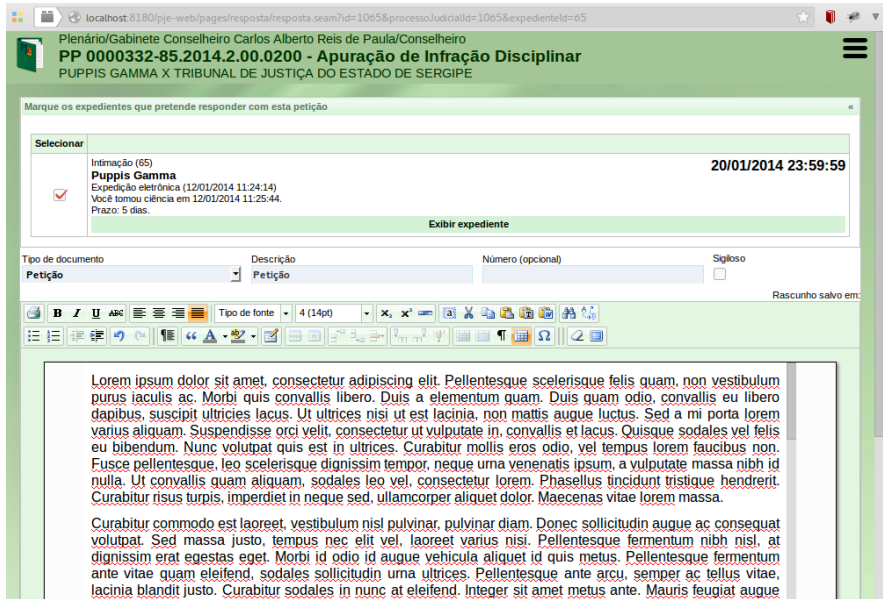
localhost:8180/pje-web/pages/resposta/resposta.seam?id=1065&processoJudicialId=1065&expedienteId=65

Plenário/Gabinete Conselheiro Carlos Alberto Reis de Paula/Conselheiro
PP 0000332-85.2014.2.00.0200 - Apuração de Infração Disciplinar
PUPPIS GAMMA X TRIBUNAL DE JUSTIÇA DO ESTADO DE SERGIPE

Marque os expedientes que pretende responder com esta petição «

Selecionar

Intimação (65)
Puppis Gamma
Expedição eletrônica (12/01/2014 11:24:14)
Você tomou ciência em 12/01/2014 11:25:44.
Prazo: 5 dias.

20/01/2014 23:59:59

Exibir expediente

Tipo de documento
Petição

Descrição
Petição

Número (opcional)

Sigiloso

Rascunho salvo em:

Tipo de fonte
4 (14pt)

Lorem ipsum dolor sit amet, consectetur adipiscing elit. Pellentesque scelerisque felis quam, non vestibulum purus iaculis ac. Morbi quis convallis libero. Duis a elementum quam. Duis quam odio, convallis eu libero dapibus, suscipit ultricies lacus. Ut ultrices nisi ut est lacinia, non mattis augue luctus. Sed a mi porta lorem varius aliquam. Suspendisse orci velit, consectetur ut vulputate in, convallis et lacus. Quisque sodales vel felis eu bibendum. Nunc volutpat quis est in ultrices. Curabitur mollis eros odio, vel tempus lorem faucibus non. Fusce pellentesque, leo scelerisque dignissim tempor, neque urna venenatis ipsum, a vulputate massa nibh id nulla. Ut convallis quam aliquam, sodales leo vel, consectetur lorem. Phasellus tincidunt tristique hendrerit. Curabitur risus turpis, imperdiet in neque sed, ullamcorper aliquet dolor. Maecenas vitae lorem massa.

Curabitur commodo est laoreet, vestibulum nisl pulvinar, pulvinar diam. Donec sollicitudin augue ac consequat volutpat. Sed massa justo, tempus nec elit vel, laoreet varius nisi. Pellentesque fermentum nibh nisl, at dignissim erat egestas eget. Morbi id odio id augue vehicula aliquet id quis metus. Pellentesque fermentum ante vitae quam eleifend, sodales sollicitudin urna ultrices. Pellentesque ante arcu, semper ac tellus vitae, lacinia blandit justo. Curabitur sodales in nunc at eleifend. Integer sit amet metus ante. Mauris feugiat augue